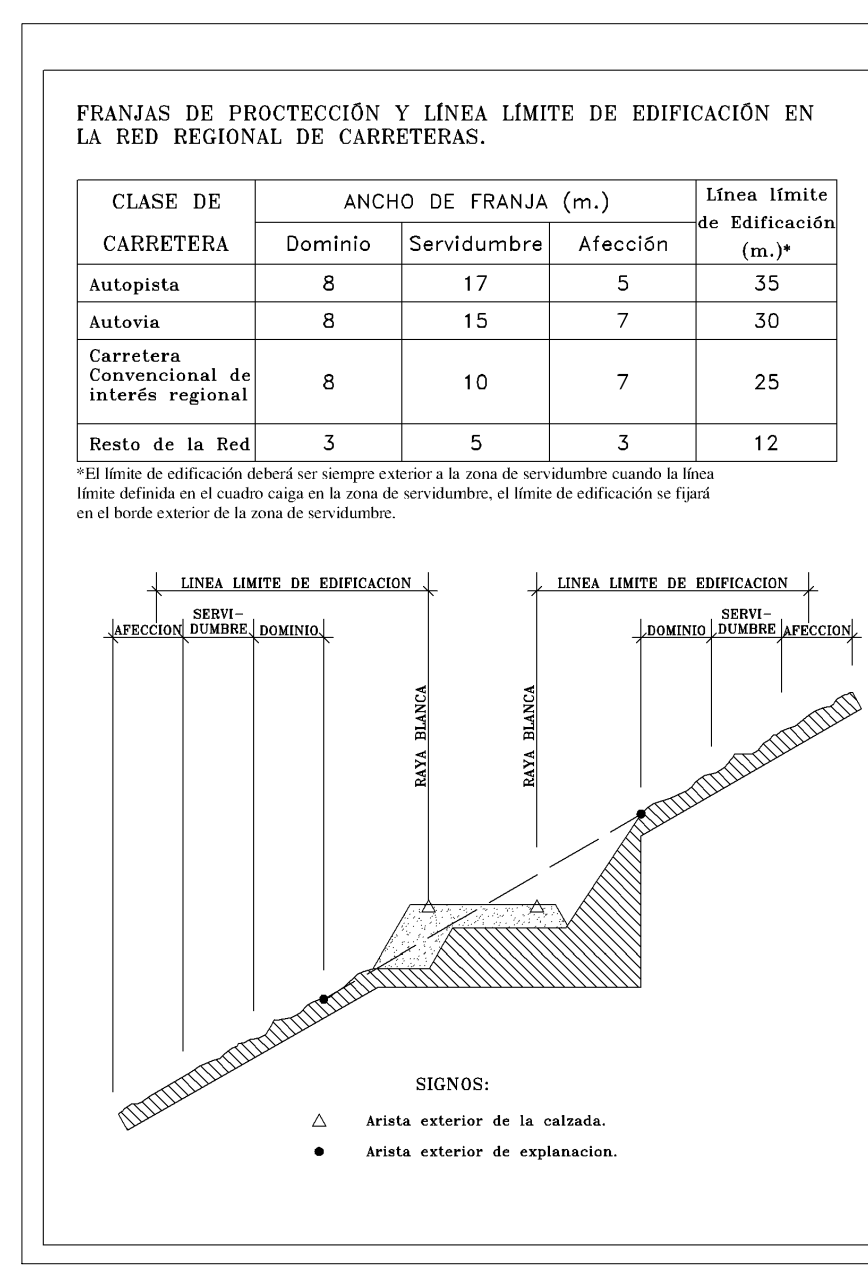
FRANJAS DE PROCTECCIÓN Y LÍNEA LÍMITE DE EDIFICACIÓN EN LA RED REGIONAL DE CARRETERAS.

| CLASE DE CARRETERA | ANCHO DE FRANJA (m.) Dominio | Servidumbre | Afección | Línea límite de Edificación (m.)* |
|---|---|---|---|---|
| Autopista | 8 | 17 | 5 | 35 |
| Autovia | 8 | 15 | 7 | 30 |
| Carretera Convencional de interés regional | 8 | 10 | 7 | 25 |
| Resto de la Red | 3 | 5 | 3 | 12 |

*El límite de edificación deberá ser siempre exterior a la zona de servidumbre cuando la línea límite definida en el cuadro caiga en la zona de servidumbre, el límite de edificación se fijará en el borde exterior de la zona de servidumbre.

LINEA LIMITE DE EDIFICACION

AFECCION SERVI-DUMBRE DOMINIO

RAYA BLANCA

RAYA BLANCA

LINEA LIMITE DE EDIFICACION

DOMINIO SERVI-DUMBRE AFECCION

SIGNOS:

Arista exterior de la calzada.

Arista exterior de explanacion.